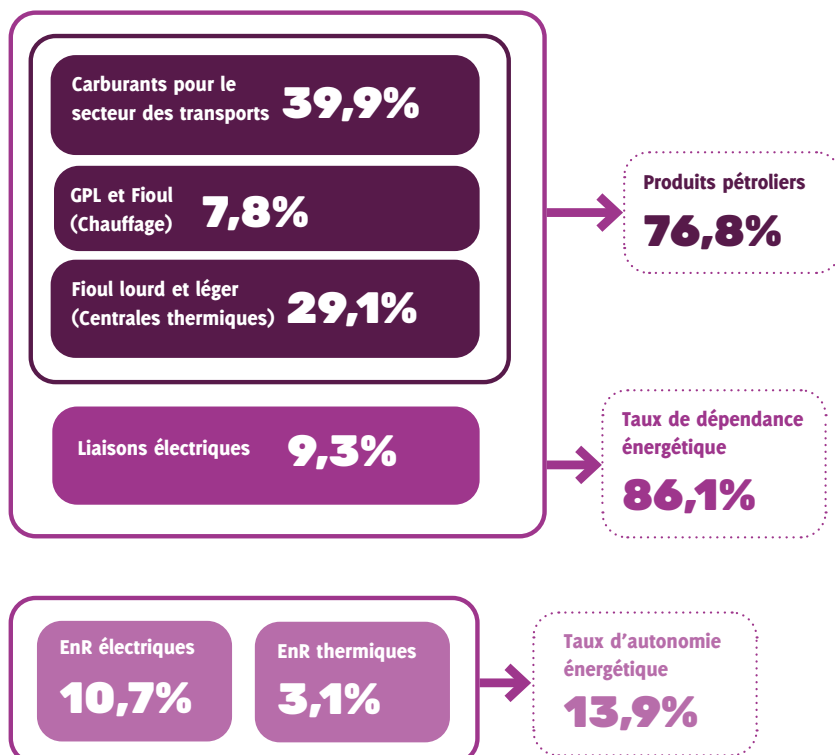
Carburants pour le secteur des transports 39,9%

GPL et Fioul (Chauffage) 7,8%

Fioul lourd et léger (Centrales thermiques) 29,1%

Produits pétroliers
76,8%

Liaisons électriques 9,3%

Taux de dépendance énergétique
86,1%

EnR électriques
10,7%

EnR thermiques
3,1%

Taux d'autonomie énergétique
13,9%